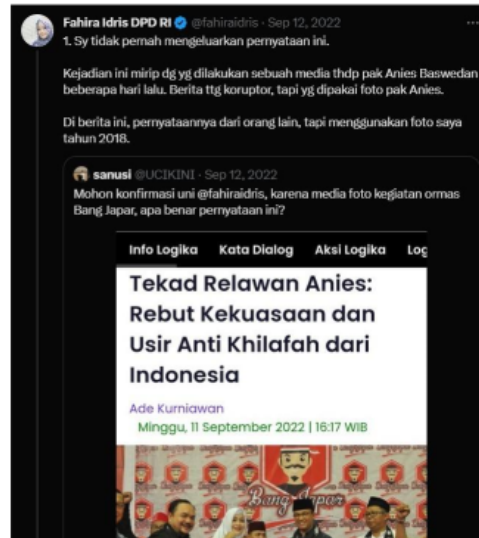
Fahira Idris DPD RI @fahiraidris · Sep 12, 2022
1. Sy tidak pernah mengeluarkan pernyataan ini.

Kejadian ini mirip dg yg dilakukan sebuah media thdp pak Anies Baswedan beberapa hari lalu. Berita ttg koruptor, tapi yg dipakai foto pak Anies.

Di berita ini, pernyataannya dari orang lain, tapi menggunakan foto saya tahun 2018.

sanusi @UCIKINI · Sep 12, 2022
Mohon konfirmasi uni @fahiraidris, karena media foto kegiatan ormas Bang Japar, apa benar pernyataan ini?

Info Logika Kata Dialog Aksi Logika Log

Tekad Relawan Anies: Rebut Kekuasaan dan Usir Anti Khilafah dari Indonesia

Ade Kurniawan
Minggu, 11 September 2022 | 16:17 WIB

Bang Japar